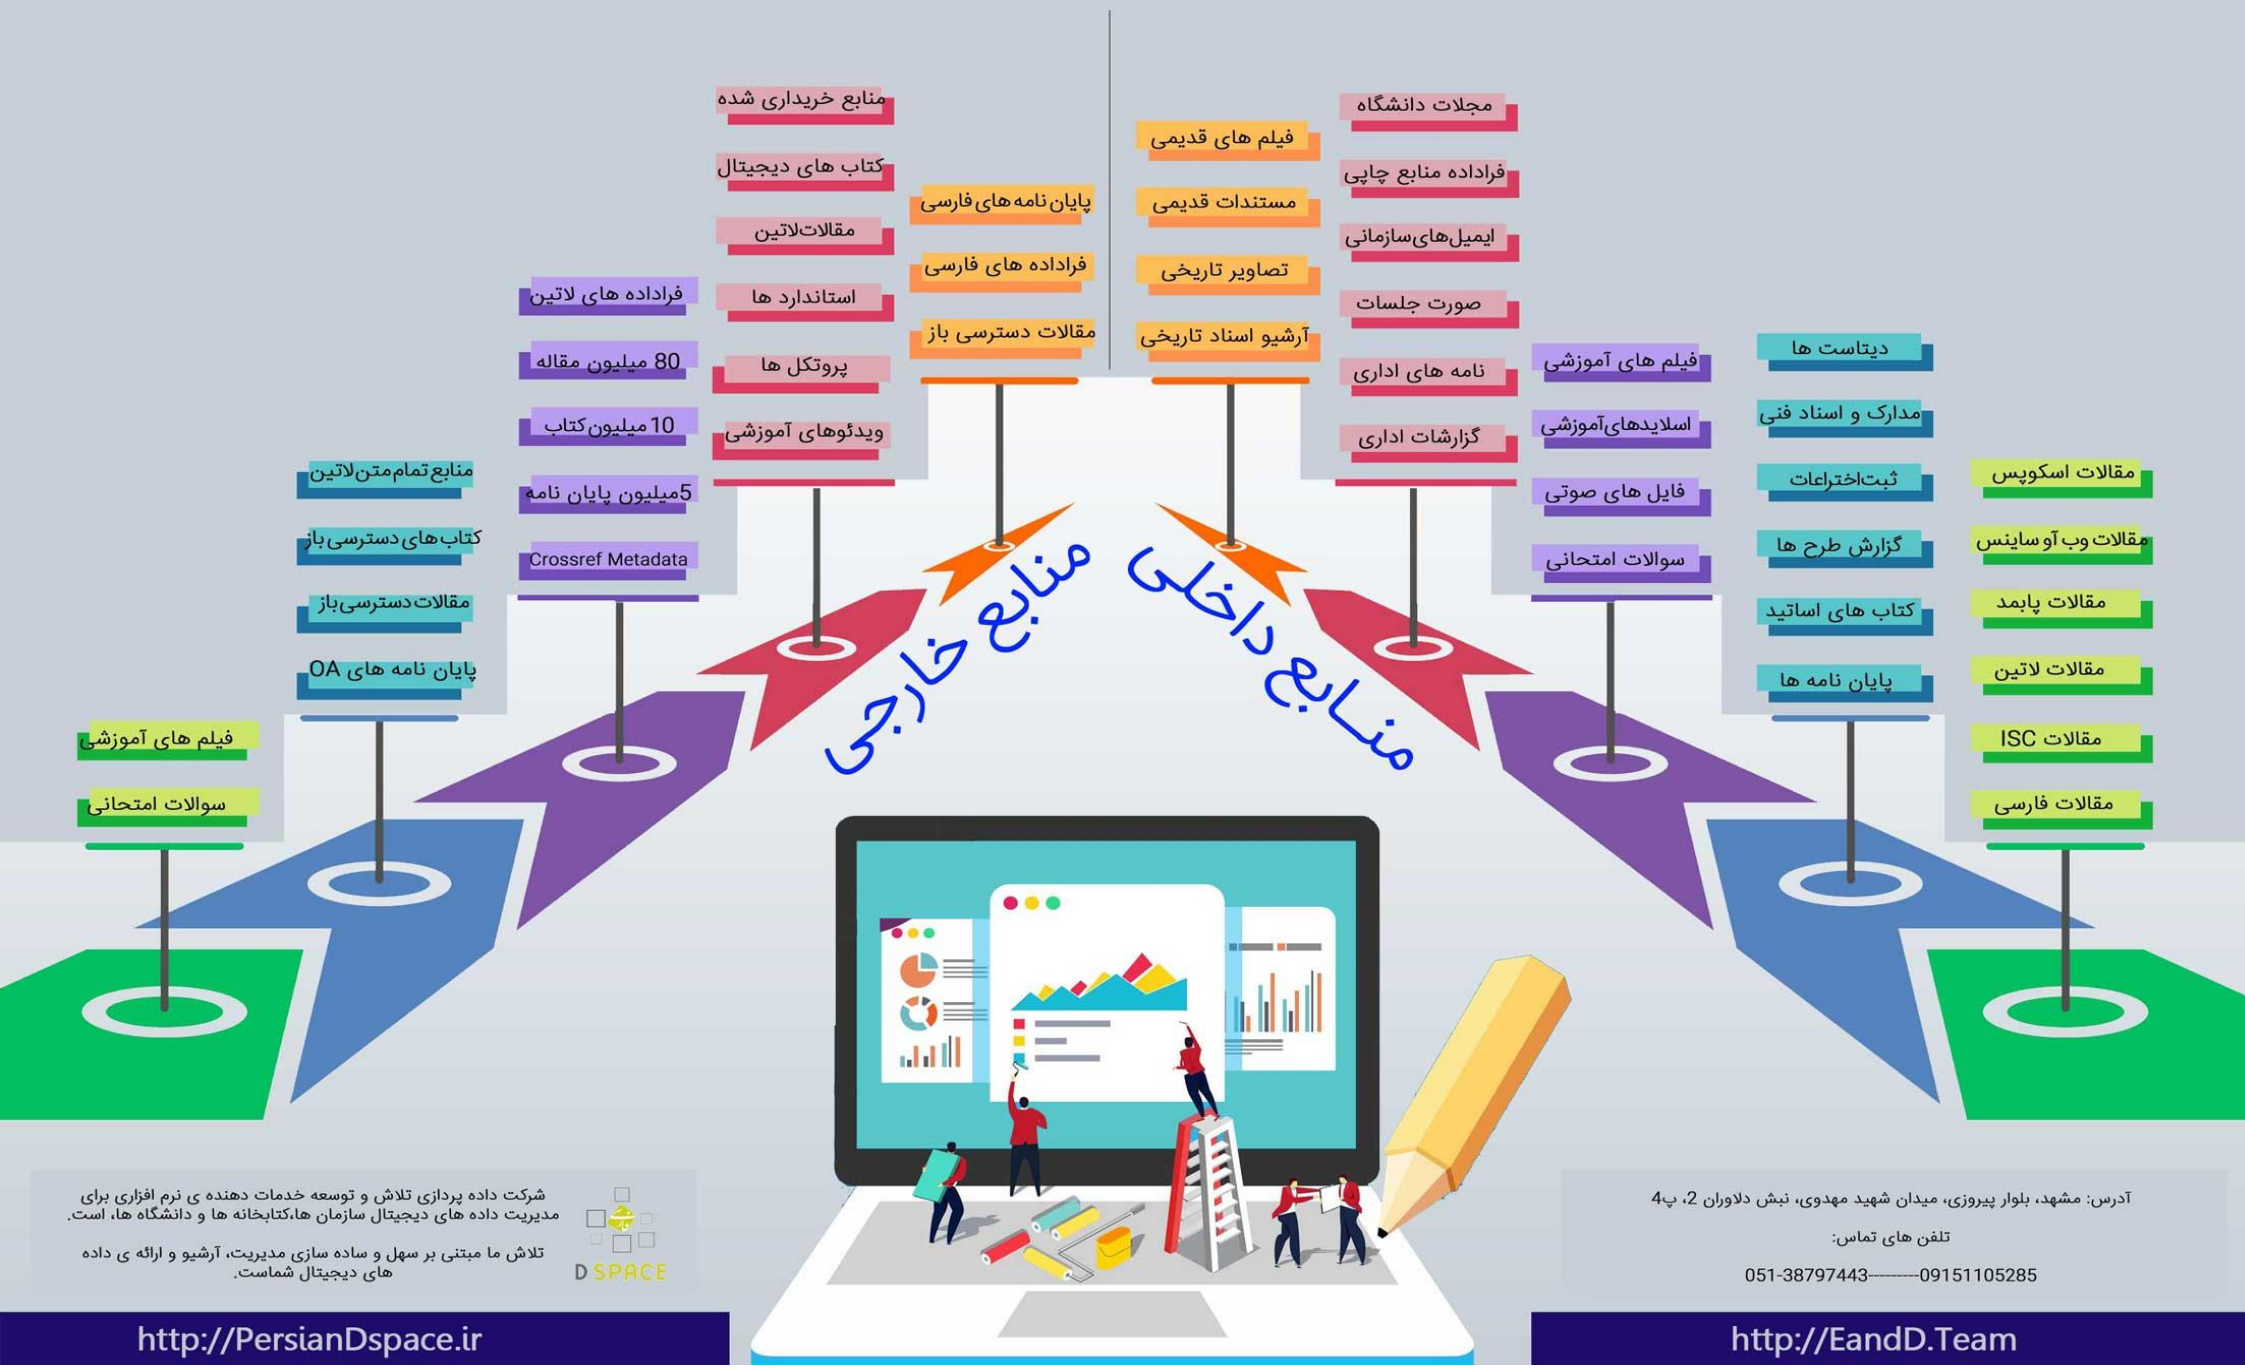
منابع خارجی

منابع داخلی

منابع خریداری شده
کتاب های دیجیتال
مقالات‌لاتین
استاندارد ها
پروتکل ها
ویدئوهای آموزشی

پایان نامه های فارسی
فراداده های فارسی
مقالات دسترسی باز

فراداده های لاتین
80 میلیون مقاله
10 میلیون‌کتاب
5میلیون پایان نامه
Crossref Metadata

منابع تمام‌متن‌لاتین
کتاب‌های دسترسی‌باز
مقالات‌دسترسی‌باز
پایان نامه های OA

فیلم های آموزشی
سوالات امتحانی

فیلم های قدیمی
مستندات قدیمی
تصاویر تاریخی
آرشیو اسناد تاریخی

مجلات دانشگاه
فراداده منابع چاپی
ایمیل‌های‌سازمانی
صورت جلسات
نامه های اداری
گزارشات اداری

فیلم های آموزشی
اسلایدهای‌آموزشی
فایل های صوتی
سوالات امتحانی

دیتاست ها
مدارک و اسناد فنی
ثبت‌اختراعات
گزارش طرح ها
کتاب های اساتید
پایان نامه ها

مقالات اسکوپس
مقالات وب آو ساینس
مقالات پابمد
مقالات لاتین
مقالات ISC
مقالات فارسی

شرکت داده پردازی تلاش و توسعه خدمات دهنده ی نرم افزاری برای مدیریت داده های دیجیتال سازمان ها،کتابخانه ها و دانشگاه ها، است.

تلاش ما مبتنی بر سهل و ساده سازی مدیریت، آرشیو و ارائه ی داده های دیجیتال شماست.

D SPACE

آدرس: مشهد، بلوار پیروزی، میدان شهید مهدوی، نبش دلاوران 2، پ4

تلفن های تماس:

051-38797443---------09151105285

http://PersianDspace.ir

http://EandD.Team